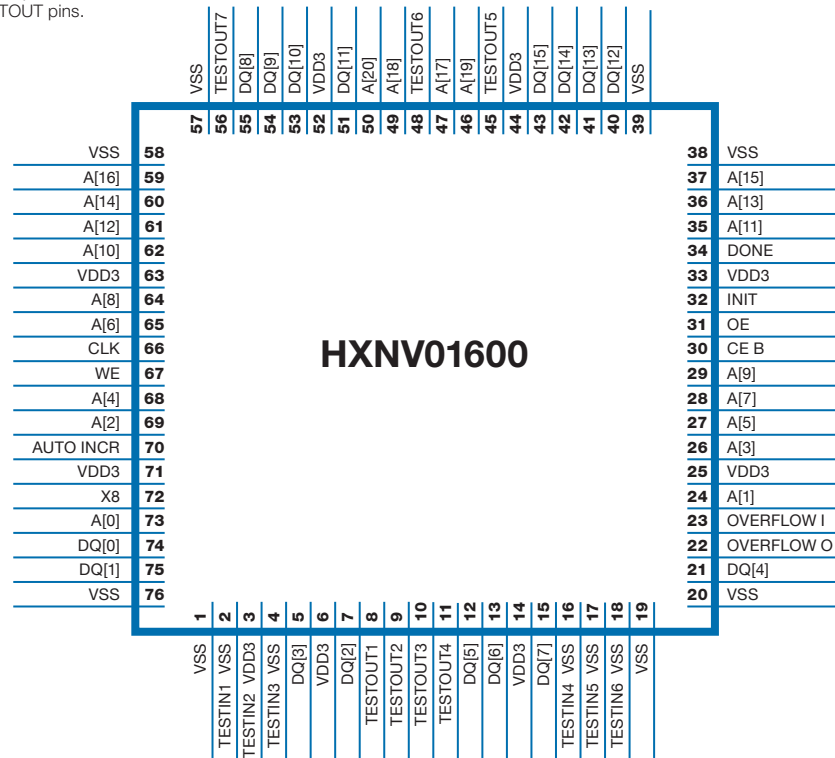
TOUT pins.

VSS
TESTOUT7
DQ[8]
DQ[9]
DQ[10]
VDD3
DQ[11]
A[20]
A[18]
TESTOUT6
A[17]
A[19]
TESTOUT5
VDD3
DQ[15]
DQ[14]
DQ[13]
DQ[12]
VSS

57 56 55 54 53 52 51 50 49 48 47 46 45 44 43 42 41 40 39

VSS 58
A[16] 59
A[14] 60
A[12] 61
A[10] 62
VDD3 63
A[8] 64
A[6] 65
CLK 66
WE 67
A[4] 68
A[2] 69
AUTO INCR 70
VDD3 71
X8 72
A[0] 73
DQ[0] 74
DQ[1] 75
VSS 76

HXNV01600

38 VSS
37 A[15]
36 A[13]
35 A[11]
34 DONE
33 VDD3
32 INIT
31 OE
30 CE B
29 A[9]
28 A[7]
27 A[5]
26 A[3]
25 VDD3
24 A[1]
23 OVERFLOW I
22 OVERFLOW O
21 DQ[4]
20 VSS

1 2 3 4 5 6 7 8 9 10 11 12 13 14 15 16 17 18 19

VSS
TESTIN1 VSS
TESTIN2 VDD3
TESTIN3 VSS
DQ[3]
VDD3
DQ[2]
TESTOUT1
TESTOUT2
TESTOUT3
TESTOUT4
DQ[5]
DQ[6]
VDD3
DQ[7]
TESTIN4 VSS
TESTIN5 VSS
TESTIN6 VSS
VSS